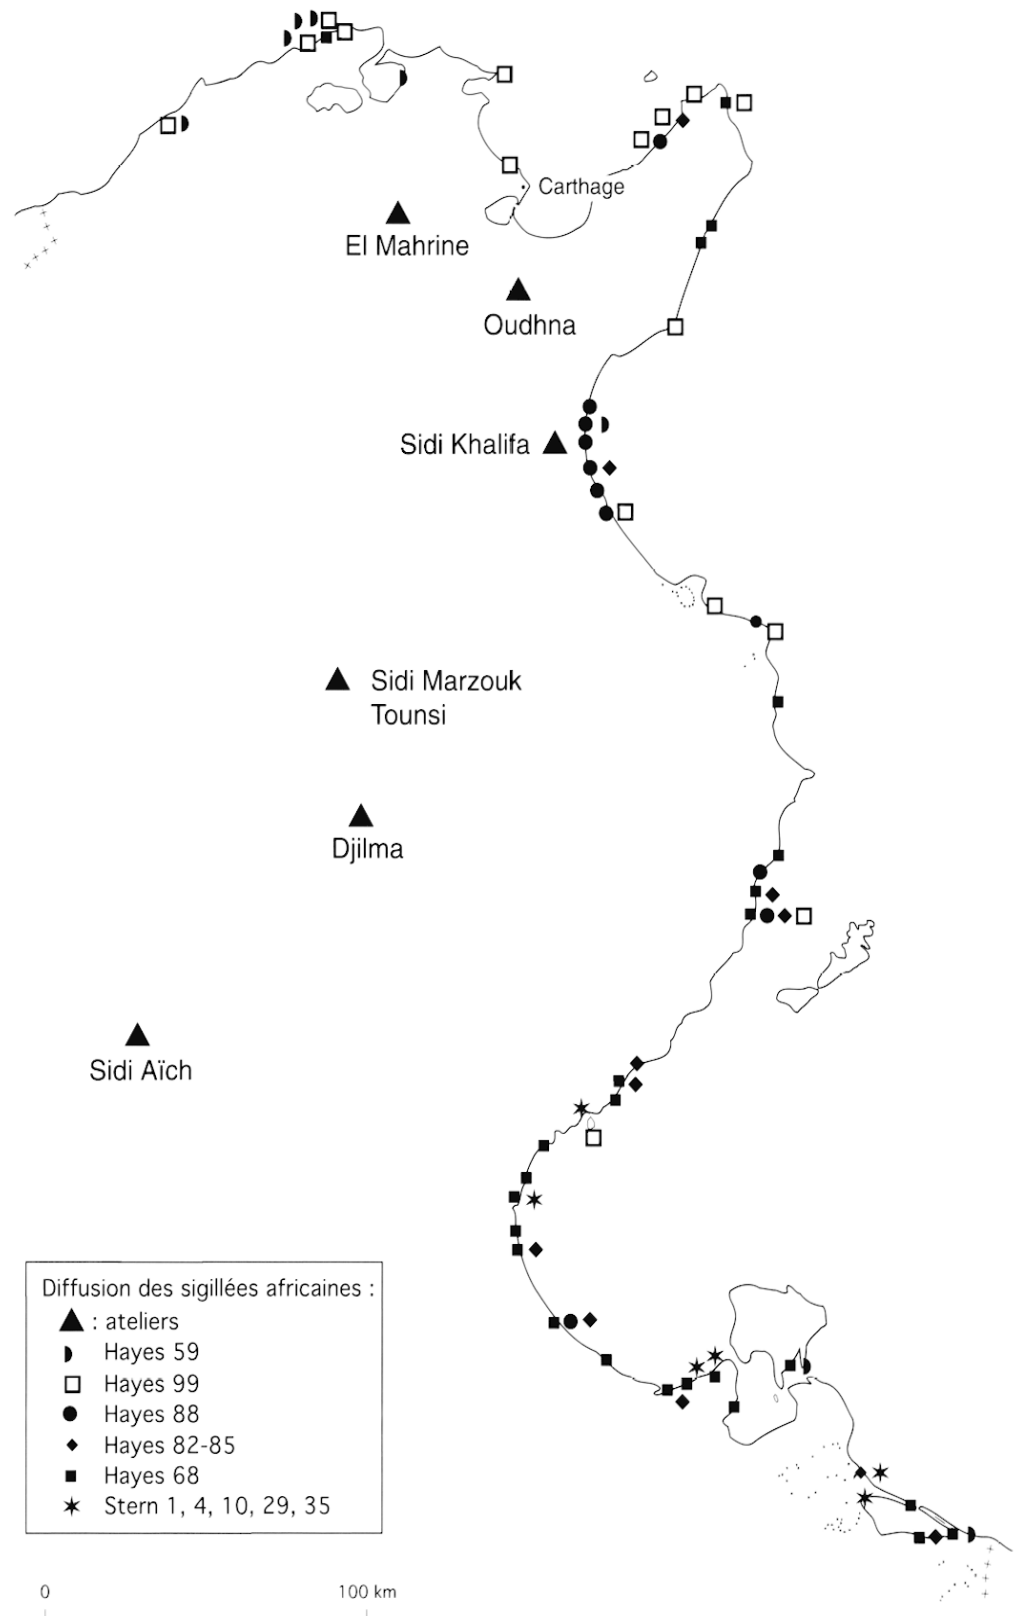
Carthage

El Mahrine

Oudhna

Sidi Khalifa

Sidi Marzouk Tounsi

Djilma

Sidi Aïch

Diffusion des sigillées africaines :
: ateliers
Hayes 59
Hayes 99
Hayes 88
Hayes 82-85
Hayes 68
Stern 1, 4, 10, 29, 35

0 100 km